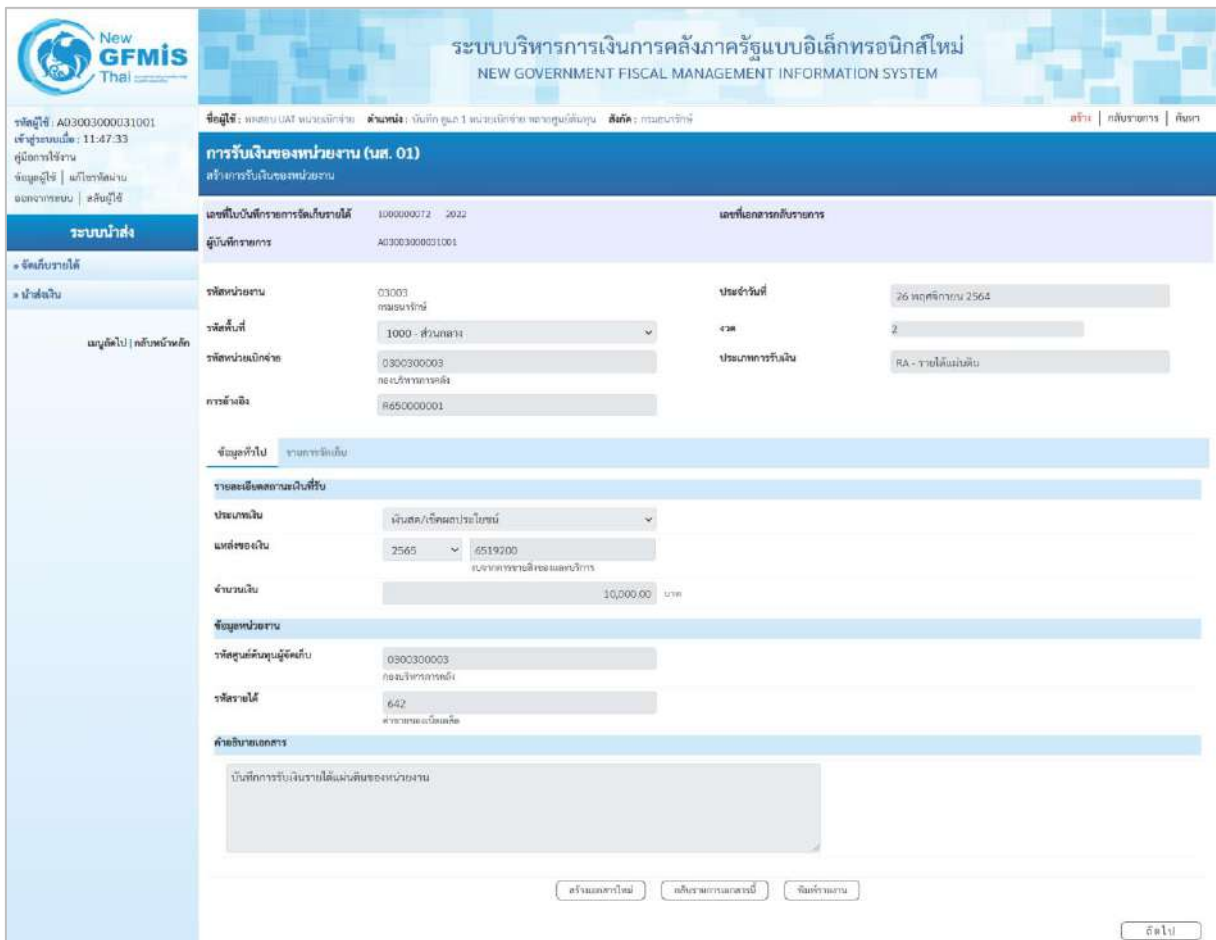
New GFMIS Thai

ระบบบริหารการเงินการคลังภาครัฐแบบอิเล็กทรอนิกส์ใหม่
NEW GOVERNMENT FISCAL MANAGEMENT INFORMATION SYSTEM

รหัสผู้ใช้ : A03003000031001
เข้าสู่ระบบเมื่อ : 11:47:33
คู่มือการใช้งาน
ข้อมูลผู้ใช้ | แก้ไขรหัสผ่าน
ออกจากระบบ | สลับผู้ใช้

ระบบนำส่ง
» จัดเก็บรายได้
» นำส่งเงิน

เมนูถัดไป | กลับหน้าหลัก

ชื่อผู้ใช้ : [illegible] ตำแหน่ง : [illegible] สังกัด : กรมธนารักษ์

สร้าง | กลับรายการ | ค้นหา

การรับเงินของหน่วยงาน (นส. 01)
สร้างการรับเงินของหน่วยงาน

เลขที่ใบบันทึกรายการจัดเก็บรายได้ 1000000072 2022
เลขที่เอกสารกลับรายการ
ผู้บันทึกรายการ A03003000031001

รหัสหน่วยงาน 03003 กรมธนารักษ์
ประจำวันที่ 26 พฤศจิกายน 2564
รหัสพื้นที่ 1000 - ส่วนกลาง
งวด 2
รหัสหน่วยเบิกจ่าย 0300300003 กองบริหารการคลัง
ประเภทการรับเงิน RA - รายได้แผ่นดิน
การอ้างอิง R650000001

ข้อมูลทั่วไป รายการจัดเก็บ

รายละเอียดสถานะเงินที่รับ
ประเภทเงิน เงินสด/เช็คผลประโยชน์
แหล่งของเงิน 2565 6519200 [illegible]
จำนวนเงิน 10,000.00 บาท

ข้อมูลหน่วยงาน
รหัสศูนย์ต้นทุนผู้จัดเก็บ 0300300003 กองบริหารการคลัง
รหัสรายได้ 642 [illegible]

คำอธิบายเอกสาร
บันทึกการรับเงินรายได้แผ่นดินของหน่วยงาน

สร้างเอกสารใหม่ | กลับรายการเอกสารนี้ | พิมพ์รายงาน

ถัดไป